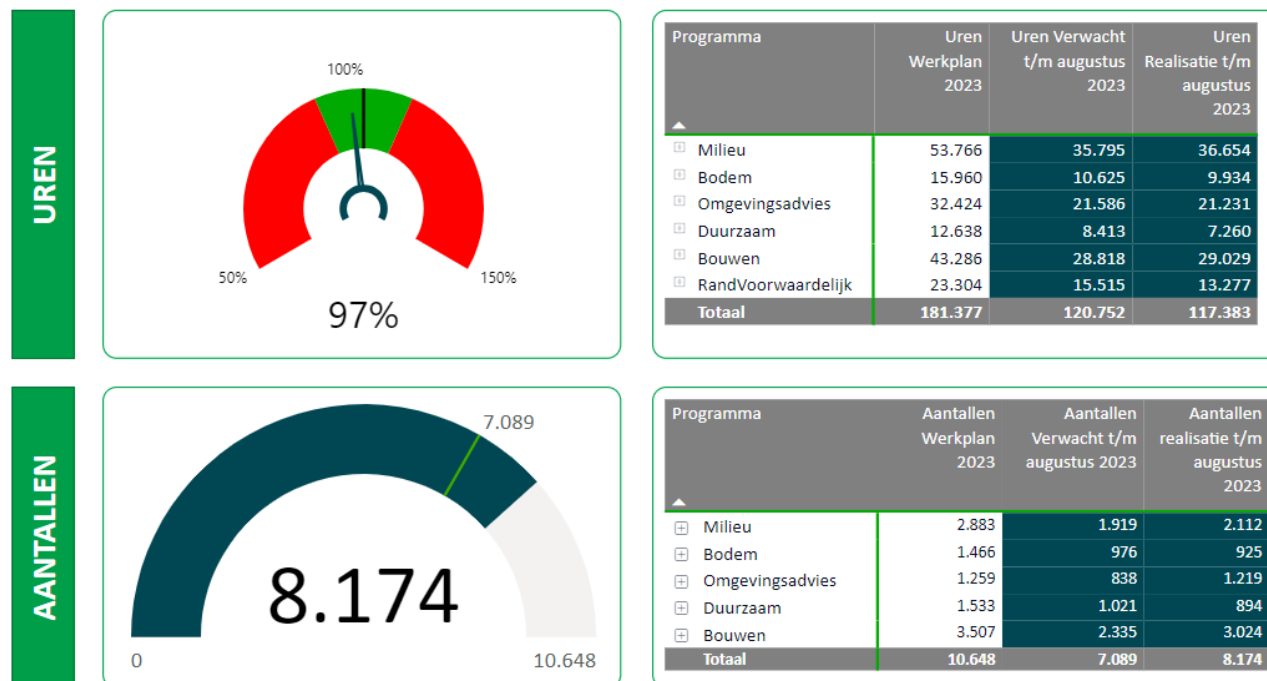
UREN

100%

50%

150%

97%

| Programma | Uren Werkplan 2023 | Uren Verwacht t/m augustus 2023 | Uren Realisatie t/m augustus 2023 |
|---|---|---|---|
| Milieu | 53.766 | 35.795 | 36.654 |
| Bodem | 15.960 | 10.625 | 9.934 |
| Omgevingsadvies | 32.424 | 21.586 | 21.231 |
| Duurzaam | 12.638 | 8.413 | 7.260 |
| Bouwen | 43.286 | 28.818 | 29.029 |
| RandVoorwaardelijk | 23.304 | 15.515 | 13.277 |
| Totaal | 181.377 | 120.752 | 117.383 |

AANTALLEN

7.089

8.174

0

10.648

| Programma | Aantallen Werkplan 2023 | Aantallen Verwacht t/m augustus 2023 | Aantallen realisatie t/m augustus 2023 |
|---|---|---|---|
| Milieu | 2.883 | 1.919 | 2.112 |
| Bodem | 1.466 | 976 | 925 |
| Omgevingsadvies | 1.259 | 838 | 1.219 |
| Duurzaam | 1.533 | 1.021 | 894 |
| Bouwen | 3.507 | 2.335 | 3.024 |
| Totaal | 10.648 | 7.089 | 8.174 |